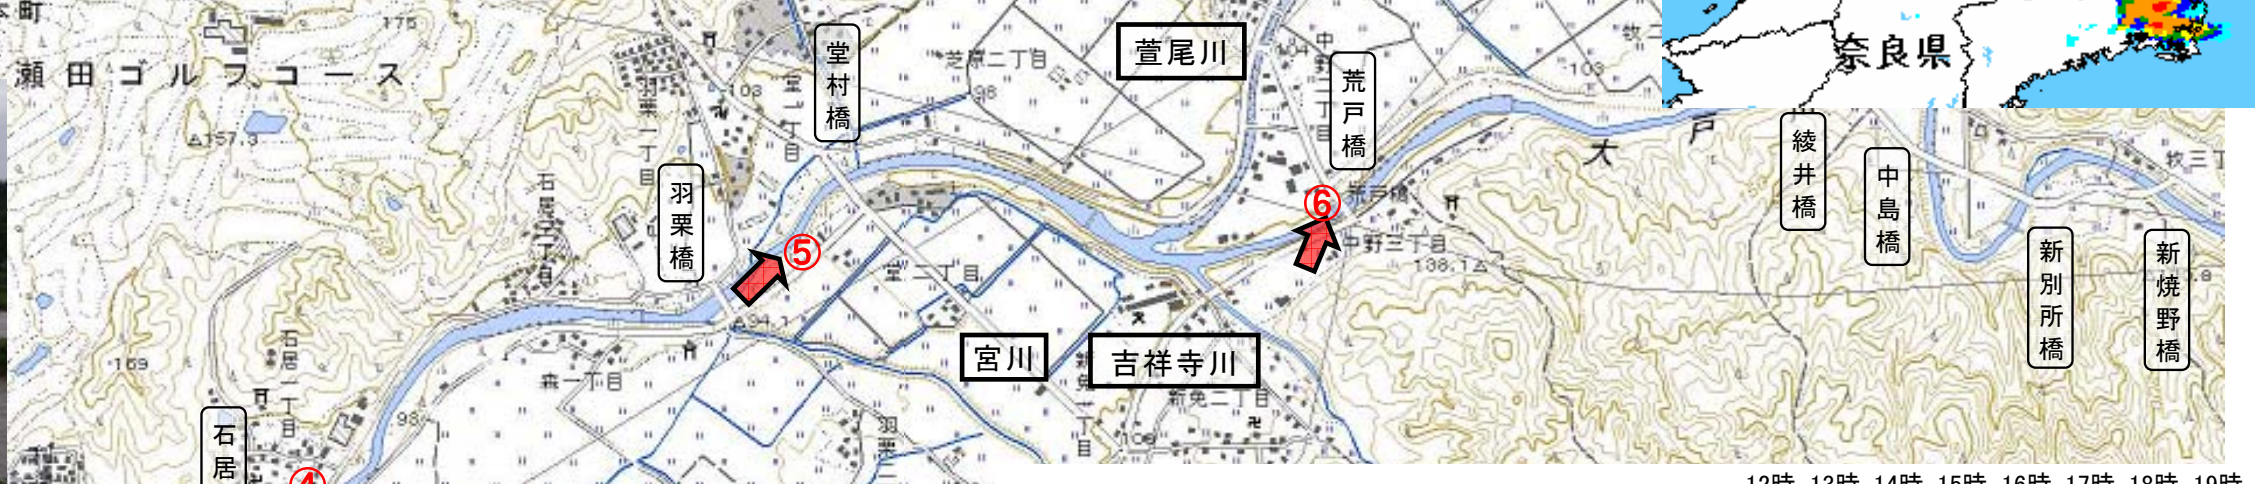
町
瀬田ゴルフコース
175
157.3
堂村橋
萱尾川
芝原二丁目
98
104
中野二丁目
荒戸橋
103
奈良県
大戸
綾井橋
中島橋
牧三丁
羽栗一丁目
羽栗橋
石居二丁目
⑤
⑥
荒戸橋
中野三丁目
138.1
新別所橋
新焼野橋
堂二丁目
94.1
宮川
吉祥寺川
169
石居一丁目
森一丁目
新免二丁目
93
羽栗二
新免一丁目
106
石居
④
12時 13時 14時 15時 16時 17時 18時 19時